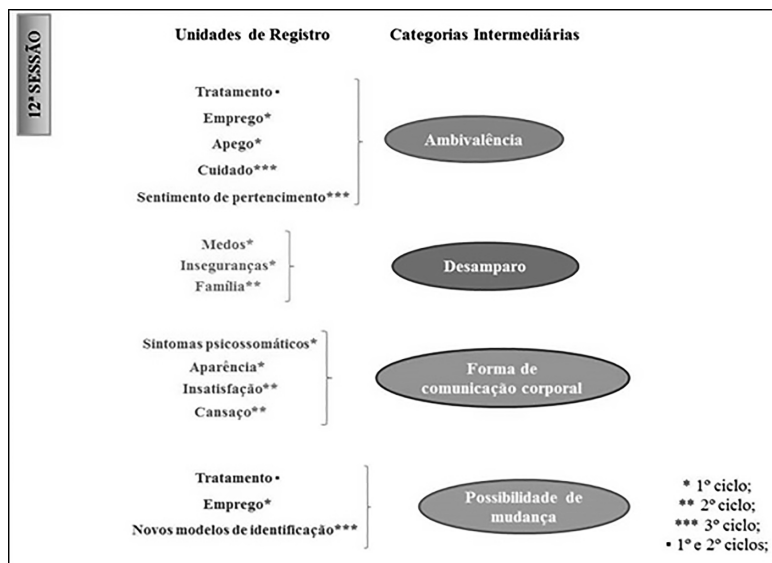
12ª SESSÃO

Unidades de Registro

Categorias Intermediárias

Tratamento •
Emprego*
Apego*
Cuidado***
Sentimento de pertencimento***

Ambivalência

Medos*
Inseguranças*
Família**

Desamparo

Sintomas psicossomáticos*
Aparência*
Insatisfação**
Cansaço**

Forma de comunicação corporal

Tratamento •
Emprego*
Novos modelos de identificação***

Possibilidade de mudança

* 1º ciclo;
** 2º ciclo;
*** 3º ciclo;
• 1º e 2º ciclos;